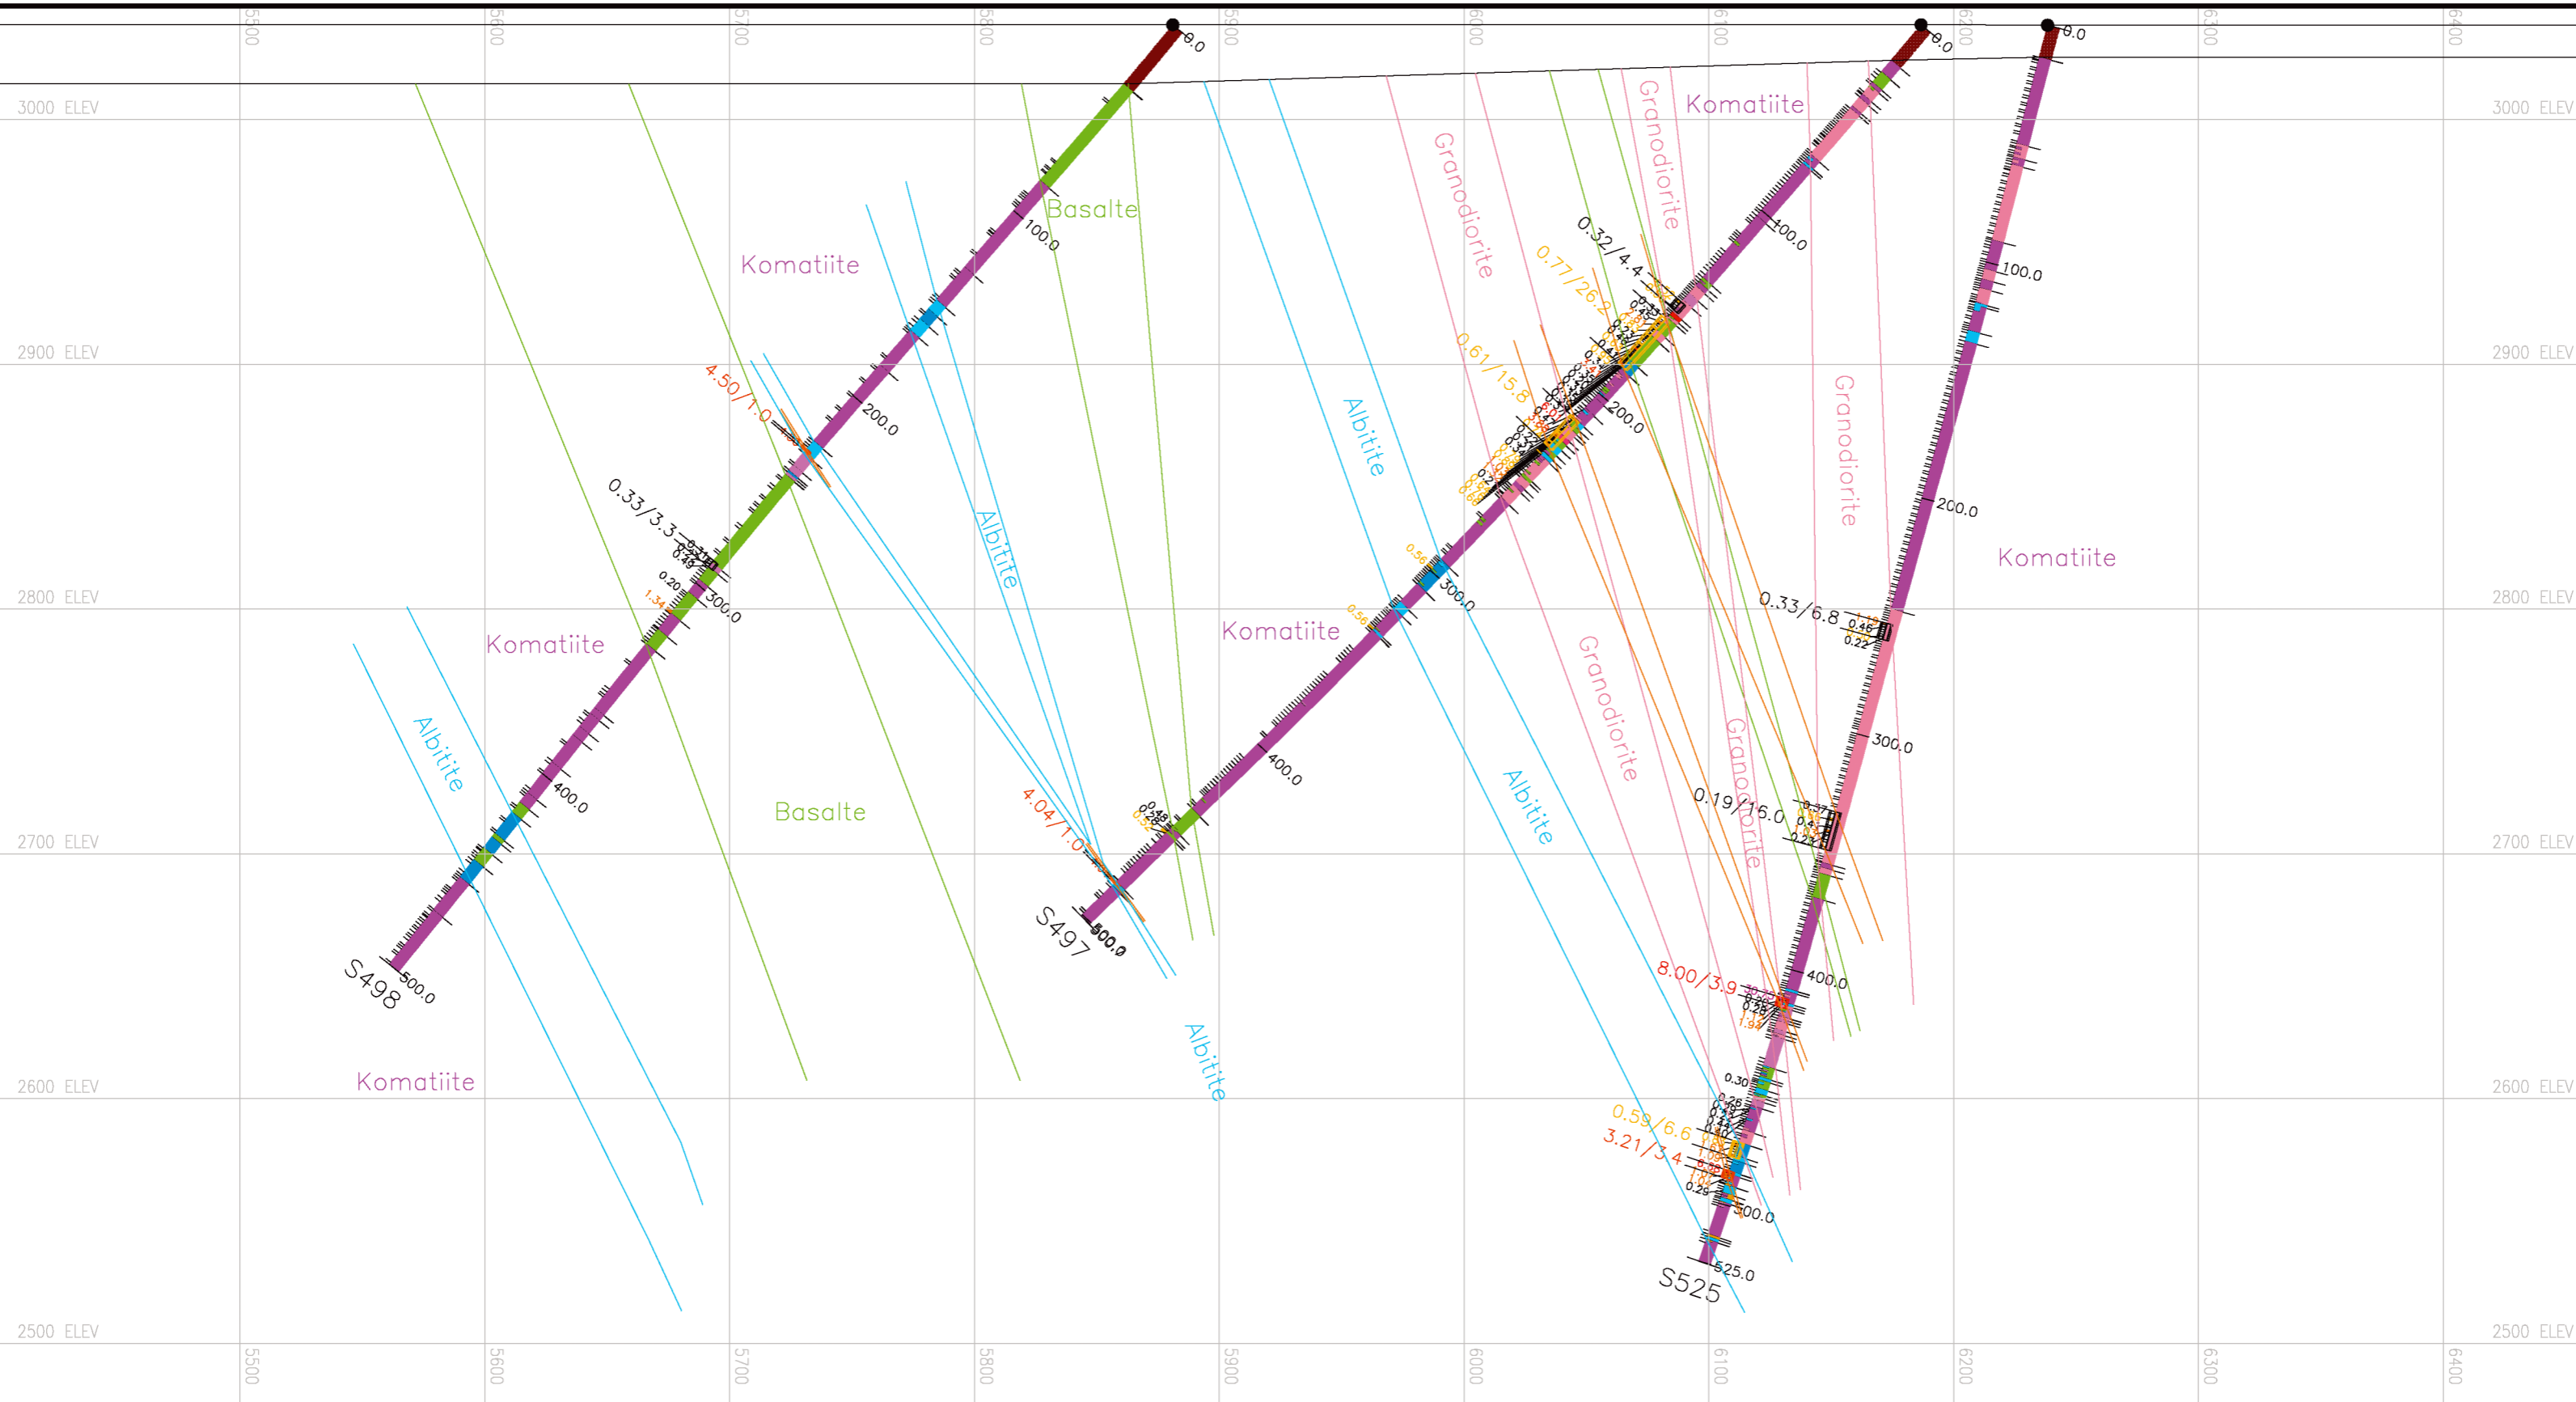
5500 5600 5700 5800 5900 6000 6100 6200 6300 6400

3000 ELEV
2900 ELEV
2800 ELEV
2700 ELEV
2600 ELEV
2500 ELEV

3000 ELEV
2900 ELEV
2800 ELEV
2700 ELEV
2600 ELEV
2500 ELEV

0.0
0.0
0.0

Komatiite
Basalte
Komatiite
100.0
4.50/1.0
200.0
0.33/3.3
Albitite
300.0
Komatiite
Albitite
400.0
Basalte
4.04/1.0
S498
500.0
S497
500.0
Komatiite
Albitite

Granodiorite
Granodiorite
Komatiite
0.32/4.4
0.77/26.2
100.0
0.61/15.8
200.0
Albitite
Granodiorite
300.0
Komatiite
400.0
Granodiorite
Granodiorite
Albitite
0.19/16.0
8.00/3.9
0.59/6.6
3.21/3.4
500.0
525.0
S525

100.0
200.0
Komatiite
0.33/6.8
0.46
0.22
300.0
400.0
0.30
0.29